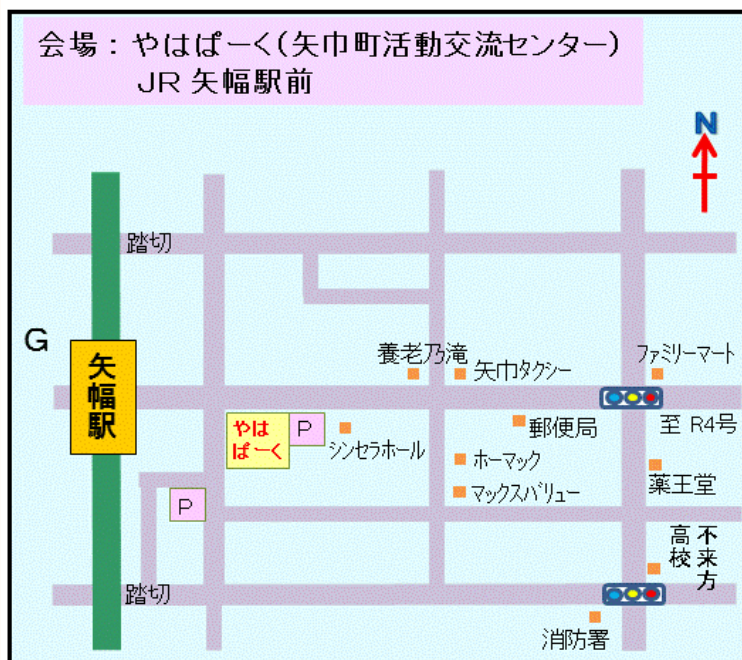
会場：やはぱーく(矢巾町活動交流センター)
JR 矢幅駅前

N

踏切

G

矢幅駅

養老乃滝

矢巾タクシー

ファミリーマート

やはぱーく

P

シンセラホール

郵便局

至 R4号

ホーマック

薬王堂

マックスバリュー

P

高校

不来方

踏切

消防署